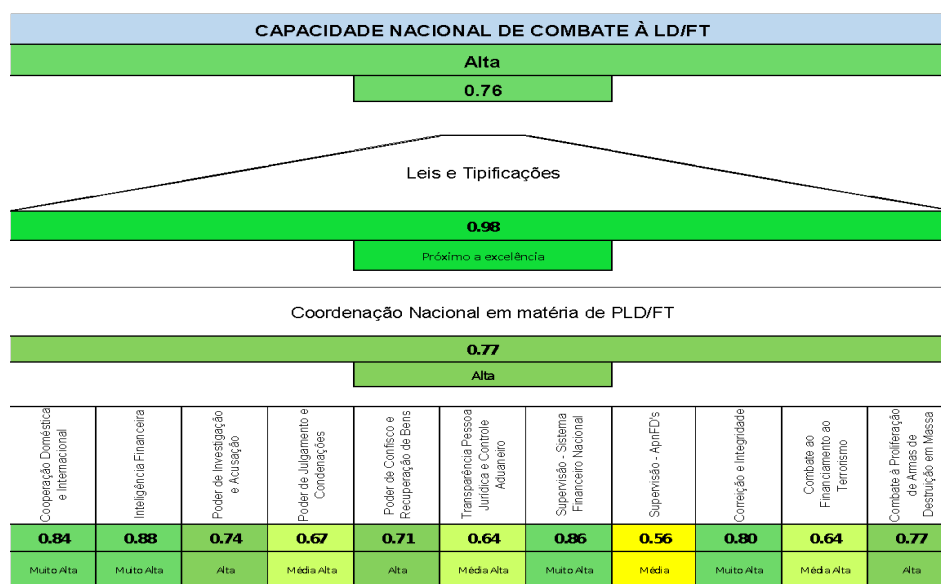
CAPACIDADE NACIONAL DE COMBATE À LD/FT

Alta

0.76

Leis e Tipificações

0.98

Próximo a excelência

Coordenação Nacional em matéria de PLD/FT

0.77

Alta

| Cooperação Doméstica e Internacional | Inteligência Financeira | Poder de Investigação e Acusação | Poder de Julgamento e Condenações | Poder de Confisco e Recuperação de Bens | Transparência Pessoa Jurídica e Controle Aduaneiro | Supervisão - Sistema Financeiro Nacional | Supervisão - ApnFD's | Correição e Integridade | Combate ao Financiamento ao Terrorismo | Combate à Proliferação de Armas de Destruição em Massa |
|---|---|---|---|---|---|---|---|---|---|---|
| 0.84 | 0.88 | 0.74 | 0.67 | 0.71 | 0.64 | 0.86 | 0.56 | 0.80 | 0.64 | 0.77 |
| Muito Alta | Muito Alta | Alta | Média Alta | Alta | Média Alta | Muito Alta | Média | Muito Alta | Média Alta | Alta |